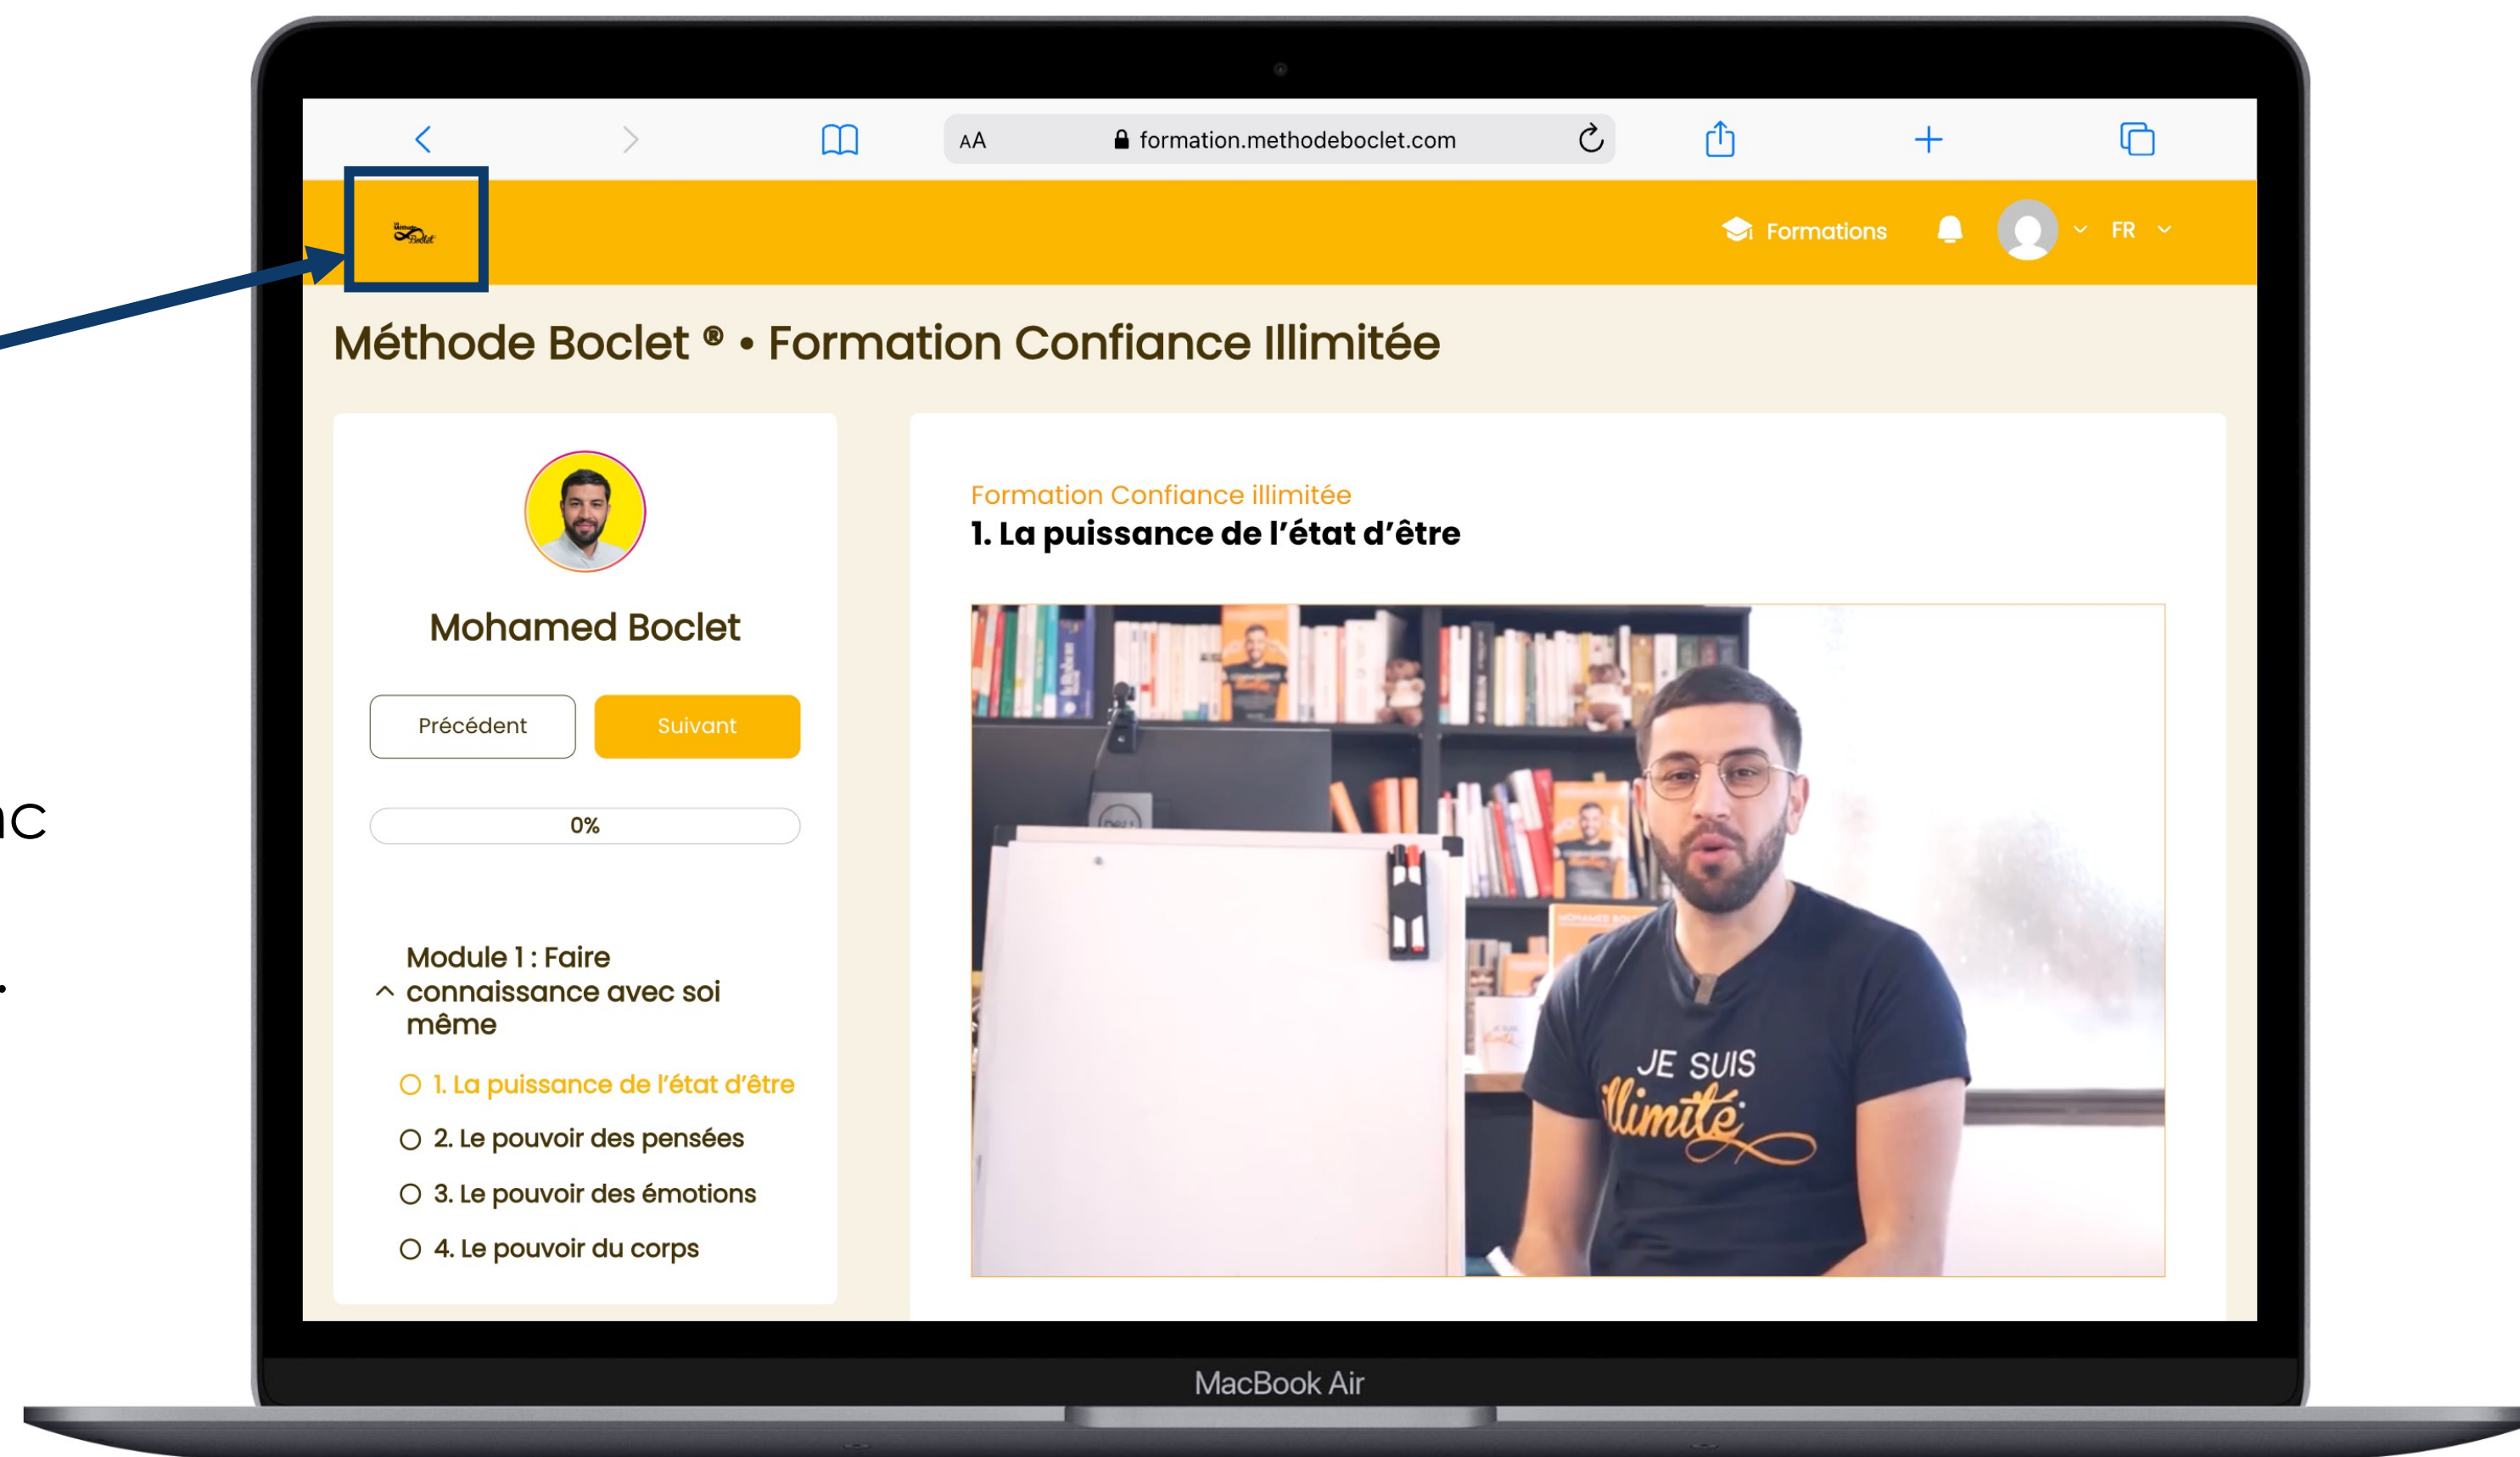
ac

.

AA formation.methodeboclet.com

Formations FR

Méthode Boclet ® • Formation Confiance Illimitée

Mohamed Boclet

Précédent

Suivant

0%

Module 1 : Faire connaissance avec soi même

1. La puissance de l'état d'être

2. Le pouvoir des pensées

3. Le pouvoir des émotions

4. Le pouvoir du corps

Formation Confiance illimitée

1. La puissance de l'état d'être

JE SUIS illimité

MacBook Air